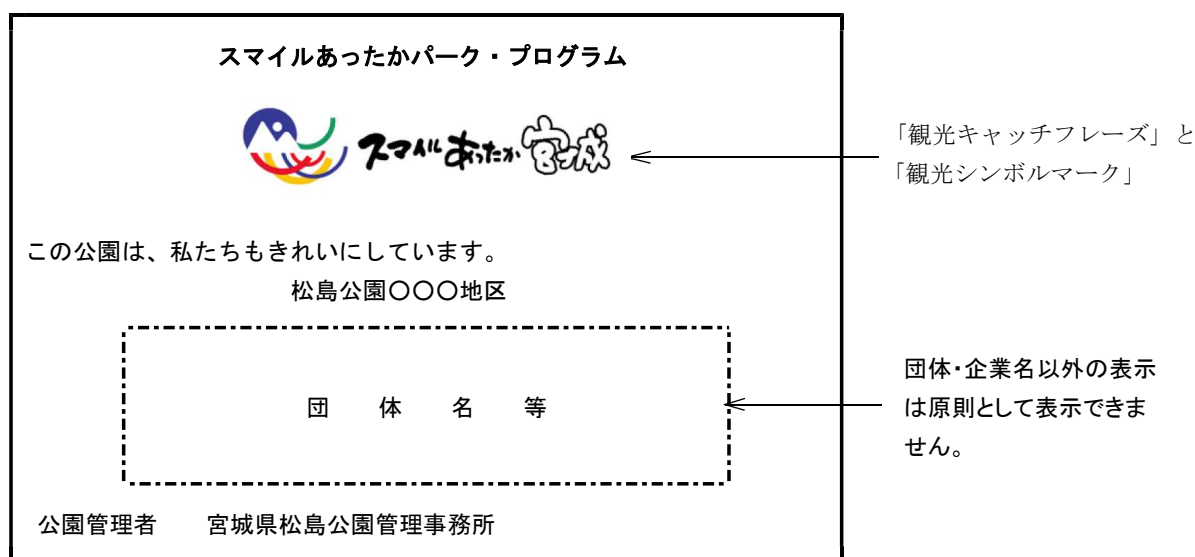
スマイルあったかパーク・プログラム

スマイルあったか宮城

「観光キャッチフレーズ」と
「観光シンボルマーク」

この公園は、私たちもきれいにしています。

松島公園〇〇〇地区

団　体　名　等

団体･企業名以外の表示は原則として表示できません。

公園管理者　宮城県松島公園管理事務所